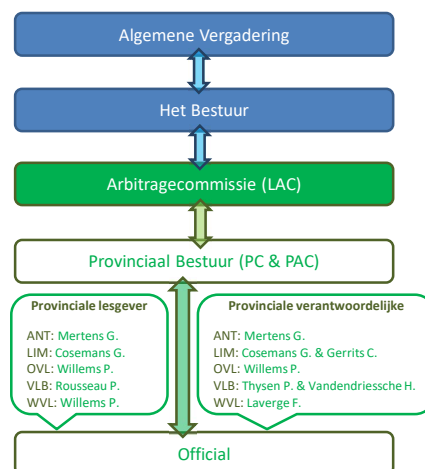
Algemene Vergadering

Het Bestuur

Arbitragecommissie (LAC)

Provinciaal Bestuur (PC & PAC)

Provinciale lesgever

ANT: Mertens G.
LIM: Cosemans G.
OVL: Willems P.
VLB: Rousseau P.
WVL: Willems P.

Provinciale verantwoordelijke

ANT: Mertens G.
LIM: Cosemans G. & Gerrits C.
OVL: Willems P.
VLB: Thysen P. & Vandendriessche H.
WVL: Laverge F.

Official